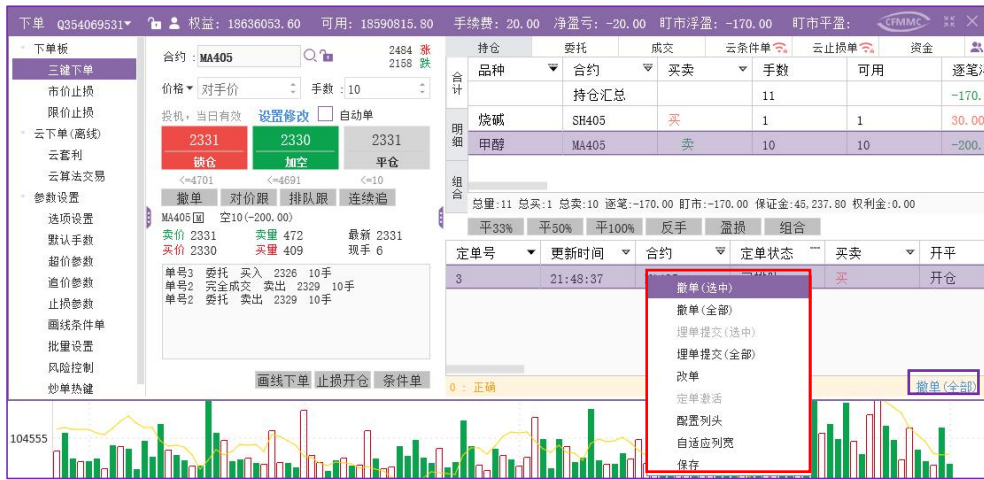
下单 Q354069531▾ 权益：18636053.60 可用：18590815.80 手续费：20.00 净盈亏：-20.00 盯市浮盈：-170.00 盯市平盈： CFMMC

下单板
三键下单
市价止损
限价止损
云下单(离线)
云套利
云算法交易
参数设置
选项设置
默认手数
超价参数
追价参数
止损参数
画线条件单
批量设置
风险控制
炒单热键

合约：MA405
2484 涨
2158 跌
价格 对手价 手数 10
投机，当日有效 设置修改 自动单
2331 锁仓
2330 加空
2331 平仓
<=4701 <=4691 <=10
撤单 对价跟 排队跟 连续追
MA405 空10(-200.00)
卖价 2331 卖量 472 最新 2331
买价 2330 买量 409 现手 6
单号3 委托 买入 2326 10手
单号2 完全成交 卖出 2329 10手
单号2 委托 卖出 2329 10手
画线下单 止损开仓 条件单

持仓 委托 成交 云条件单 云止损单 资金

合计
明细
组合

| 品种 | 合约 | 买卖 | 手数 | 可用 | 逐笔 |
|---|---|---|---|---|---|
| | 持仓汇总 | | 11 | | -170. |
| 烧碱 | SH405 | 买 | 1 | 1 | 30.00 |
| 甲醇 | MA405 | 卖 | 10 | 10 | -200. |

总量:11 总买:1 总卖:10 逐笔:-170.00 盯市:-170.00 保证金:45,237.80 权利金:0.00
平33% 平50% 平100% 反手 盈损 组合

| 定单号 | 更新时间 | 合约 | 定单状态 | 买卖 | 开平 |
|---|---|---|---|---|---|
| 3 | 21:48:37 | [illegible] | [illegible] | 买 | 开仓 |

撤单(选中)
撤单(全部)
埋单提交(选中)
埋单提交(全部)
改单
定单激活
配置列头
自适应列宽
保存

0：正确
撤单(全部)
104555